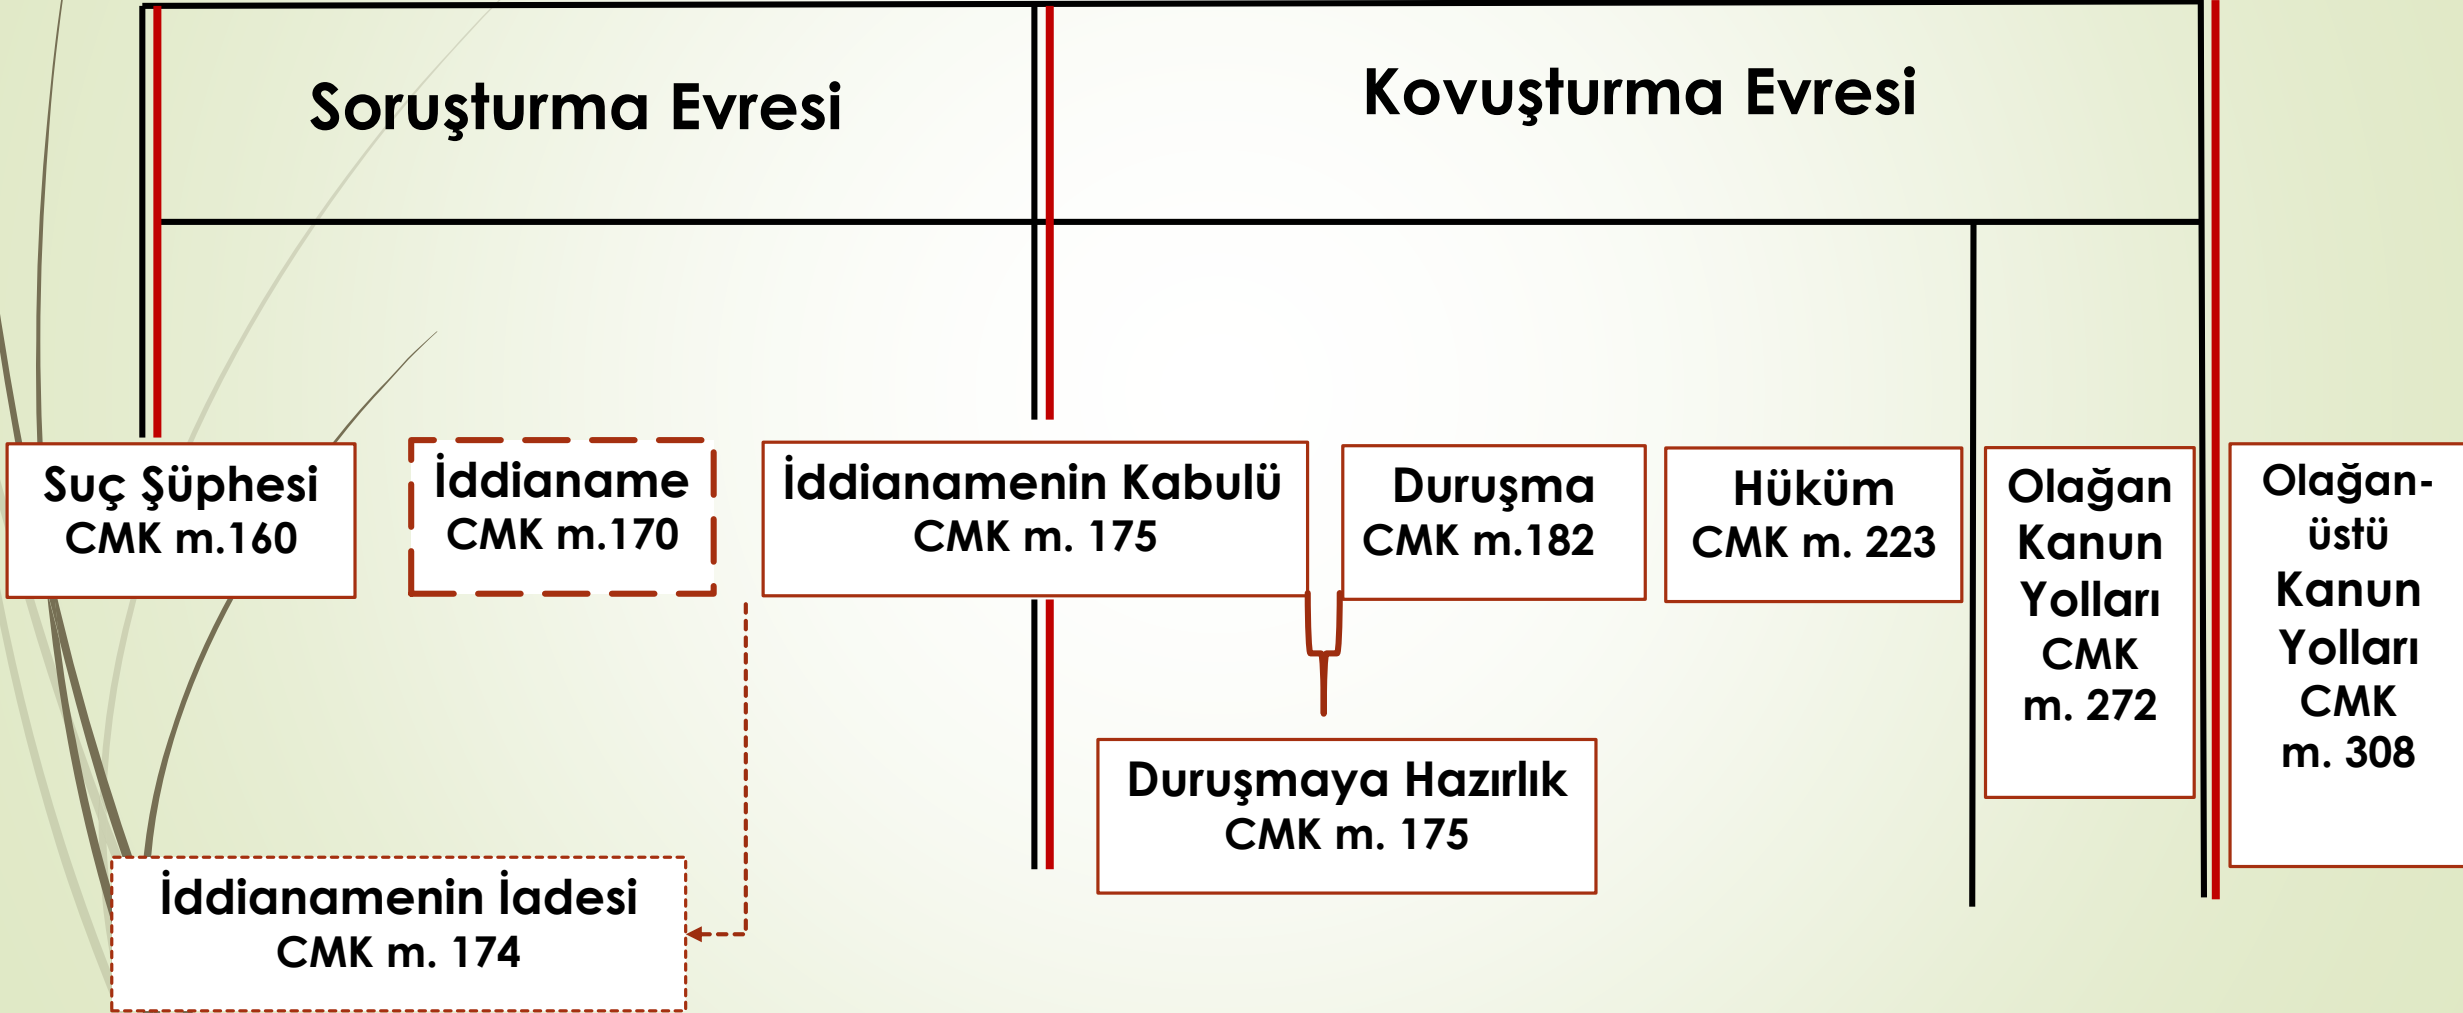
Soruşturma Evresi

Kovuşturma Evresi

Suç Şüphesi
CMK m.160

İddianame
CMK m.170

İddianamenin Kabulü
CMK m. 175

Duruşma
CMK m.182

Hüküm
CMK m. 223

Olağan Kanun Yolları CMK m. 272

Olağan-üstü Kanun Yolları CMK m. 308

Duruşmaya Hazırlık
CMK m. 175

İddianamenin İadesi
CMK m. 174